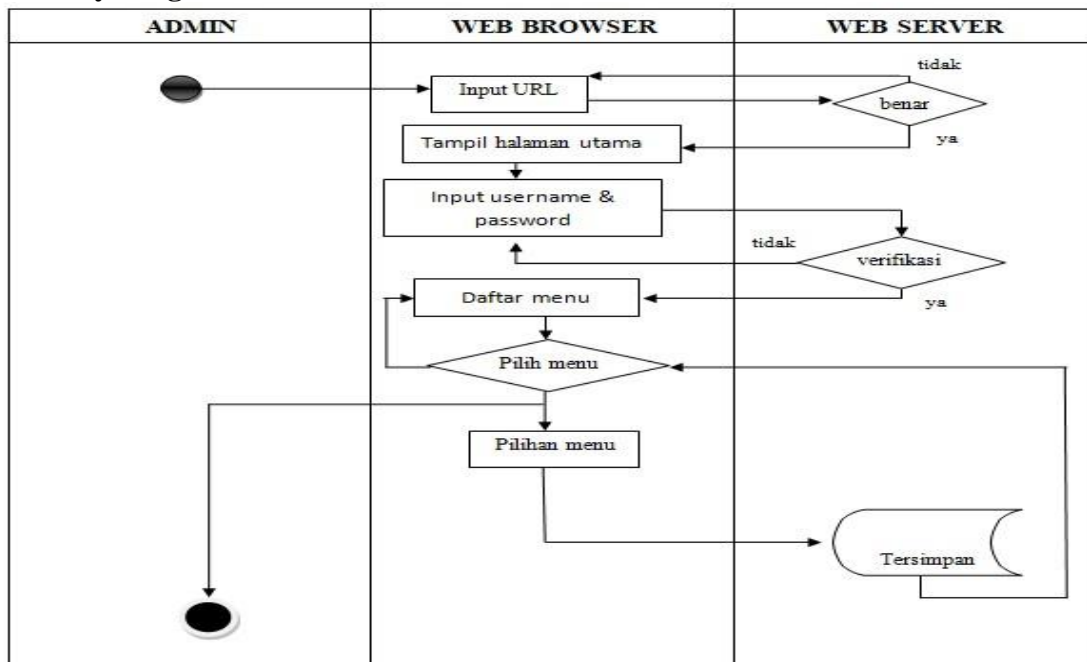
| ADMIN | WEB BROWSER | WEB SERVER |
|---|---|---|

Input URL

tidak

benar

ya

Tampil halaman utama

Input username & password

tidak

verifikasi

ya

Daftar menu

Pilih menu

Pilihan menu

Tersimpan